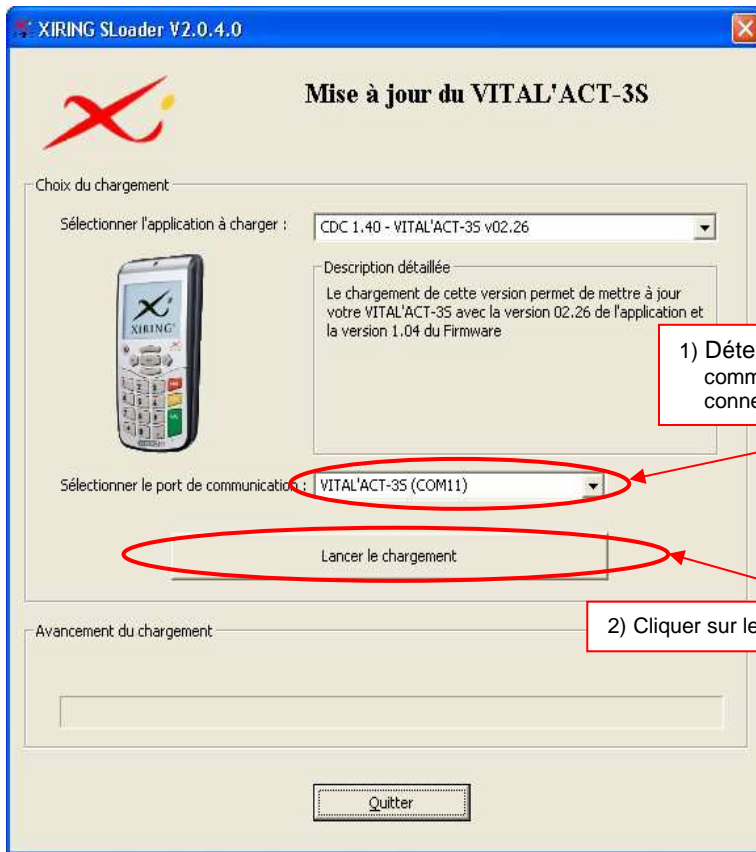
XIRING SLoader V2.0.4.0

Mise à jour du VITAL'ACT-3S

Choix du chargement

Sélectionner l'application à charger :

CDC 1.40 - VITAL'ACT-3S v02.26

XIRING

Description détaillée

Le chargement de cette version permet de mettre à jour votre VITAL'ACT-3S avec la version 02.26 de l'application et la version 1.04 du Firmware

1) Déte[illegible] comm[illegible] conne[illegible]

Sélectionner le port de communication :

VITAL'ACT-3S (COM11)

Lancer le chargement

2) Cliquer sur le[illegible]

Avancement du chargement

Quitter